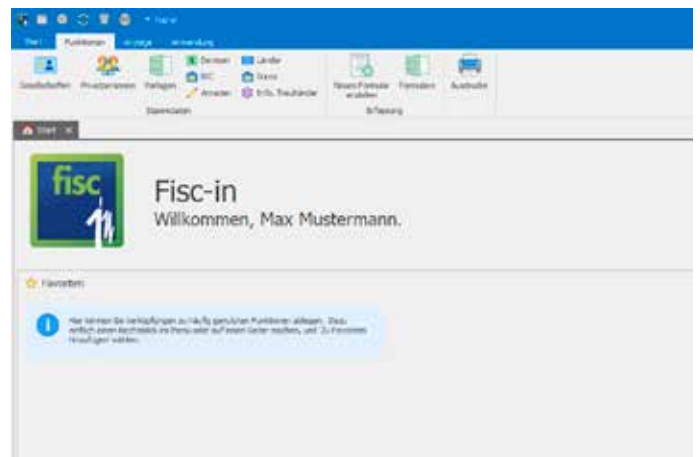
Start Funktionen Anzeige Anwendung

Gesellschaften Privatpersonen Verlagen Devisen BIC Anwalte Länder Name Erb. Treuhänder Stammdaten

Steuerformular erstellen Formulare Ausdrucke Erfassung

Start

fisc

Fisc-in

Willkommen, Max Mustermann.

Favoriten

Hier können Sie Verknüpfungen zu häufig genutzten Funktionen ablegen. Dazu einfach einen Rechtsklick im Menü oder auf einem Reiter machen, und 'Zu Favoriten hinzufügen' wählen.